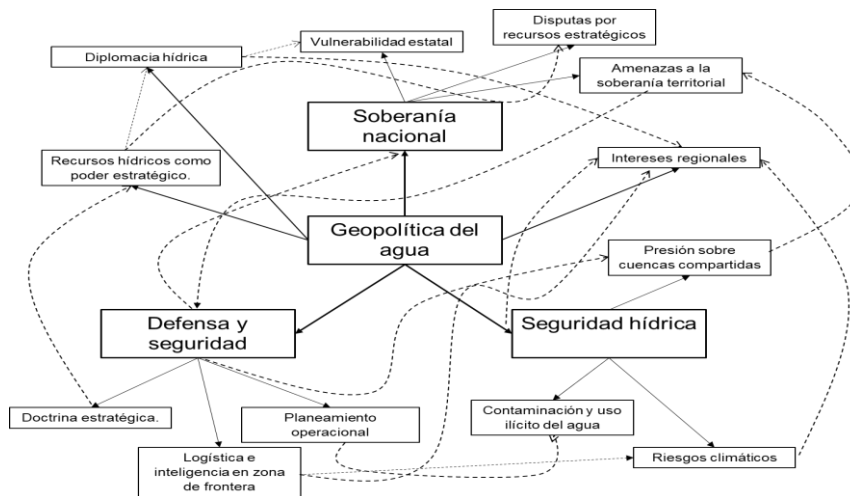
Disputas por recursos estratégicos

Diplomacia hídrica

Vulnerabilidad estatal

Amenazas a la soberanía territorial

Soberanía nacional

Recursos hídricos como poder estratégico.

Intereses regionales

Geopolítica del agua

Presión sobre cuencas compartidas

Defensa y seguridad

Seguridad hídrica

Doctrina estratégica.

Planeamiento operacional

Contaminación y uso ilícito del agua

Logística e inteligencia en zona de frontera

Riesgos climáticos